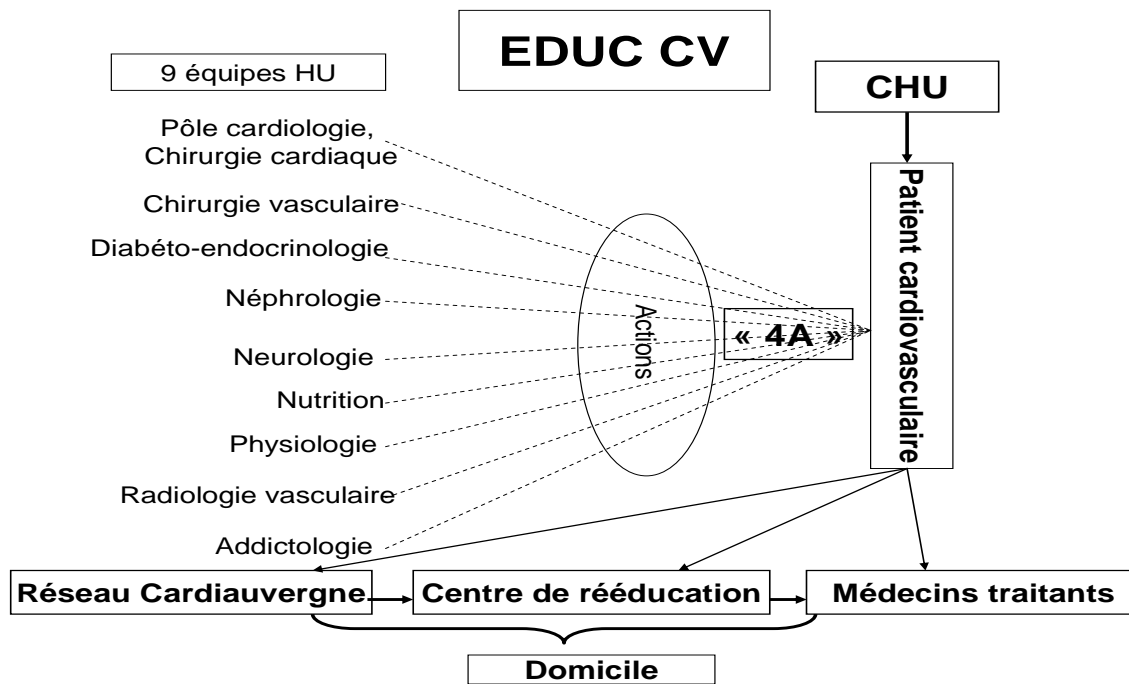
EDUC CV

9 équipes HU

CHU

Pôle cardiologie, Chirurgie cardiaque

Chirurgie vasculaire

Diabéto-endocrinologie

Néphrologie

Neurologie

Nutrition

Physiologie

Radiologie vasculaire

Addictologie

Actions

« 4A »

Patient cardiovasculaire

Réseau Cardiauvergne

Centre de rééducation

Médecins traitants

Domicile